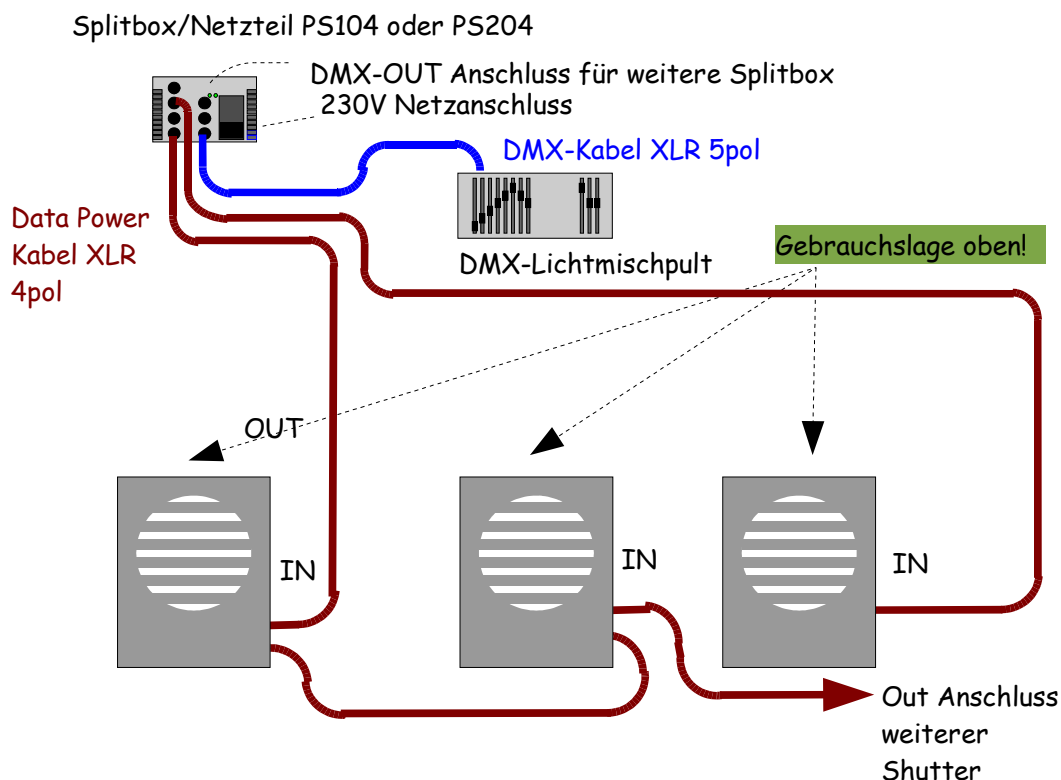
Splitbox/Netzteil PS104 oder PS204

DMX-OUT Anschluss für weitere Splitbox
230V Netzanschluss

DMX-Kabel XLR 5pol

Data Power Kabel XLR 4pol

DMX-Lichtmischpult

Gebrauchslage oben!

OUT

IN

IN

IN

Out Anschluss weiterer Shutter